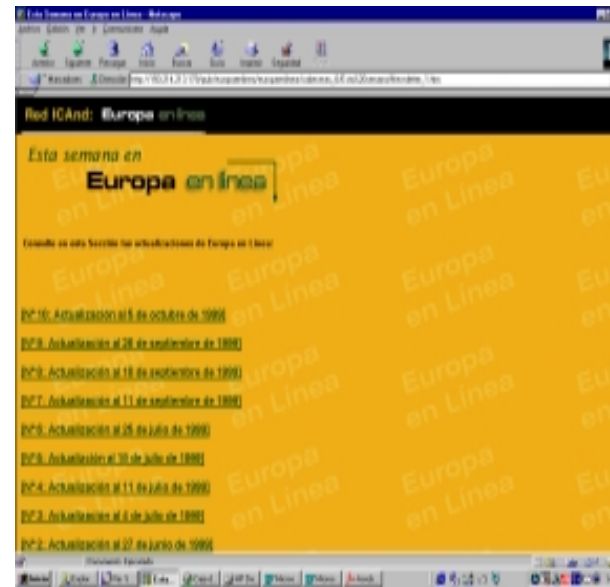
Esta Semana en Europa en Línea - Netscape

Archivo Edición Ver Ir Comunicator Ayuda

Atrás Siguiente Recargar Inicio Buscar Guía Imprimir Seguridad

Marcadores Dirección: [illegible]

Red ICAnd: Europa en línea

Esta semana en

Europa en línea

Consulte en esta Sección las actualizaciones de Europa en Línea!

[Nº10: Actualización al 5 de octubre de 1999]

[Nº9: Actualización al 28 de septiembre de 1999]

[Nº8: Actualización al 18 de septiembre de 1999]

[Nº7: Actualización al 11 de septiembre de 1999]

[Nº6: Actualización al 25 de julio de 1999]

[Nº5: Actualización al 18 de julio de 1999]

[Nº4: Actualización al 11 de julio de 1999]

[Nº3: Actualización al 4 de julio de 1999]

[Nº2: Actualización al 27 de junio de 1999]

Europa en Línea

Documento: Ejecutado

Inicio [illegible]